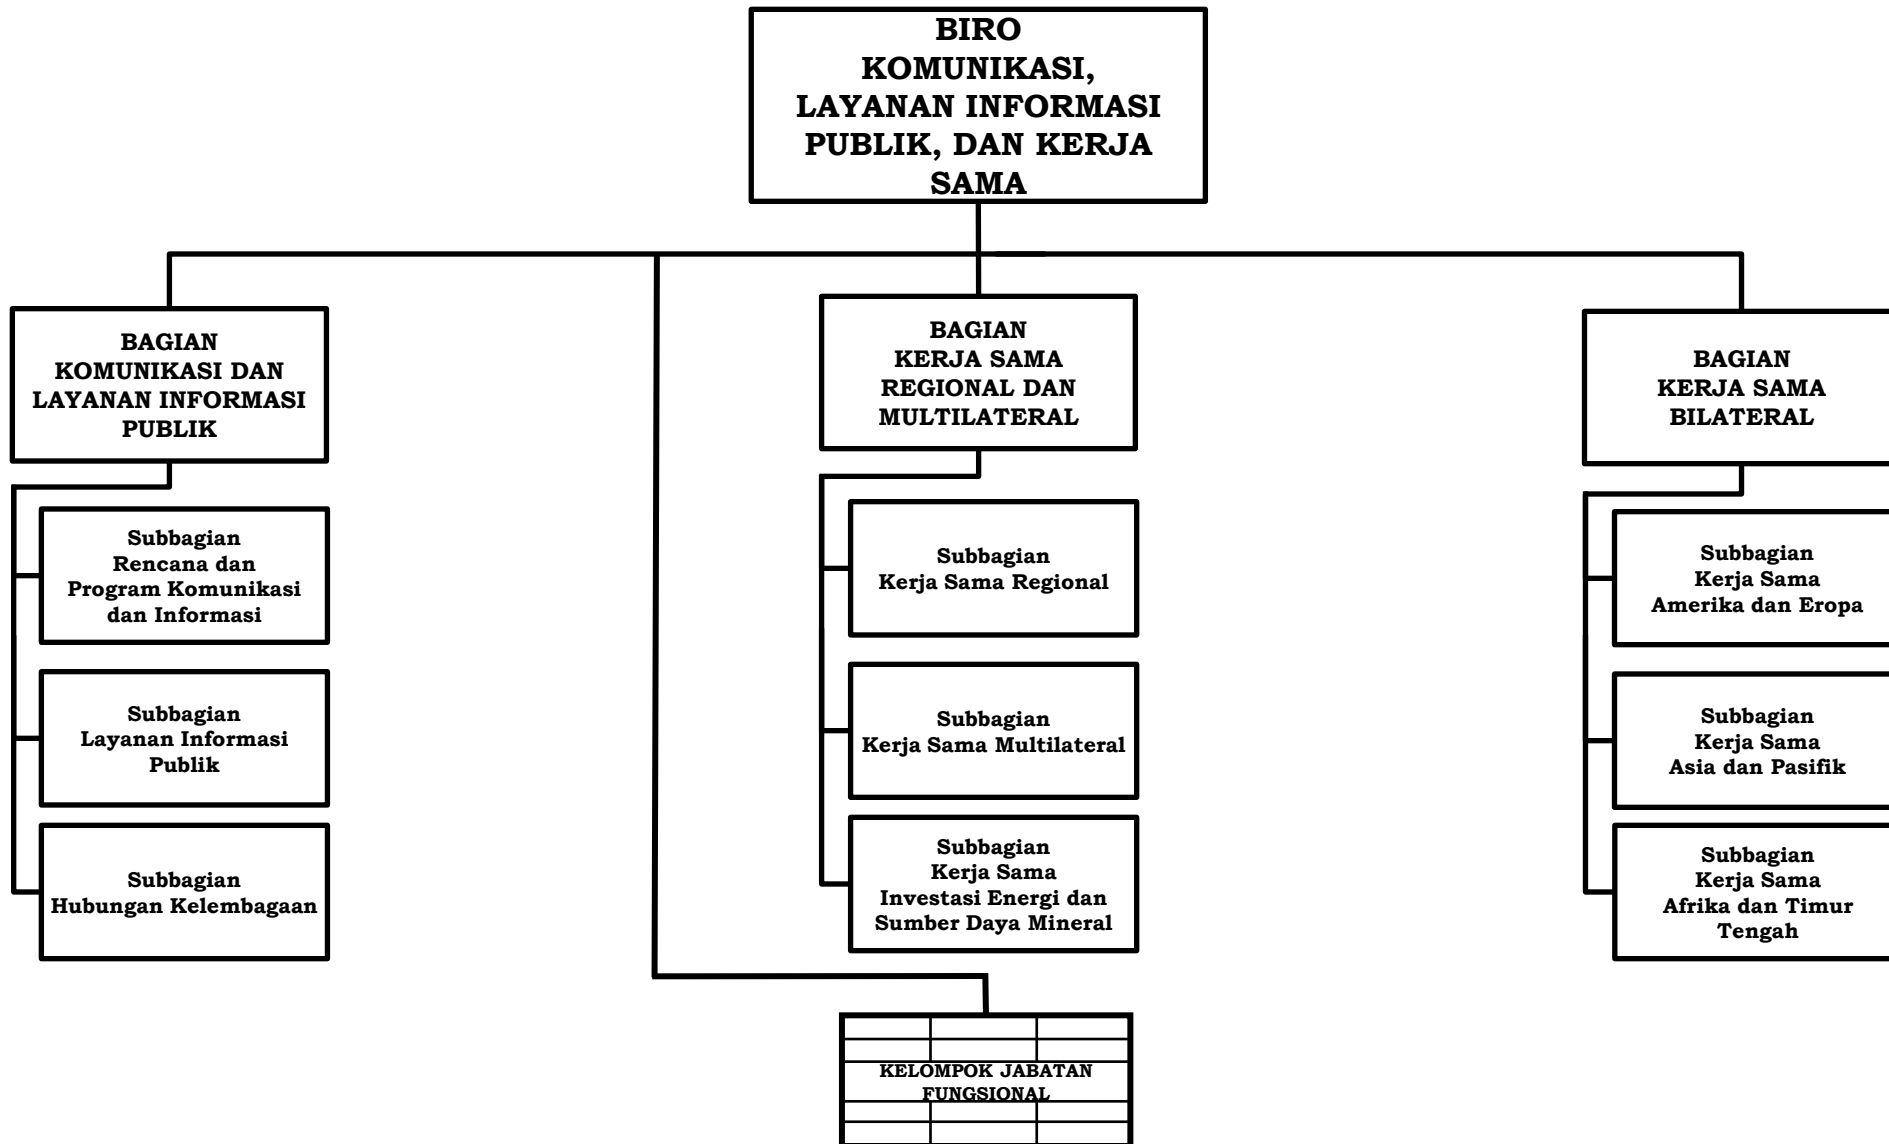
BIRO KOMUNIKASI, LAYANAN INFORMASI PUBLIK, DAN KERJA SAMA

BAGIAN KOMUNIKASI DAN LAYANAN INFORMASI PUBLIK

Subbagian Rencana dan Program Komunikasi dan Informasi

Subbagian Layanan Informasi Publik

Subbagian Hubungan Kelembagaan

BAGIAN KERJA SAMA REGIONAL DAN MULTILATERAL

Subbagian Kerja Sama Regional

Subbagian Kerja Sama Multilateral

Subbagian Kerja Sama Investasi Energi dan Sumber Daya Mineral

BAGIAN KERJA SAMA BILATERAL

Subbagian Kerja Sama Amerika dan Eropa

Subbagian Kerja Sama Asia dan Pasifik

Subbagian Kerja Sama Afrika dan Timur Tengah

KELOMPOK JABATAN FUNGSIONAL